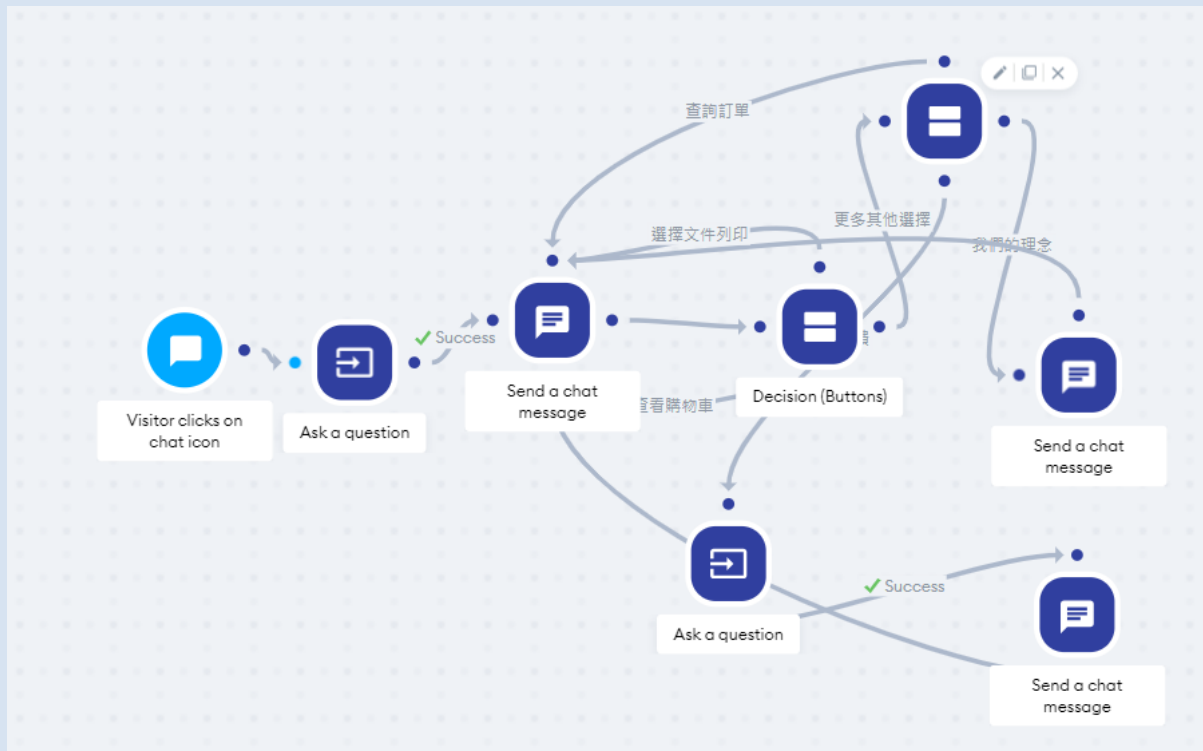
查詢訂單

更多其他選擇

選擇文件列印

我們的理念

Visitor clicks on chat icon

Ask a question

✓ Success

Send a chat message

Decision (Buttons)

查看購物車

Send a chat message

Ask a question

✓ Success

Send a chat message